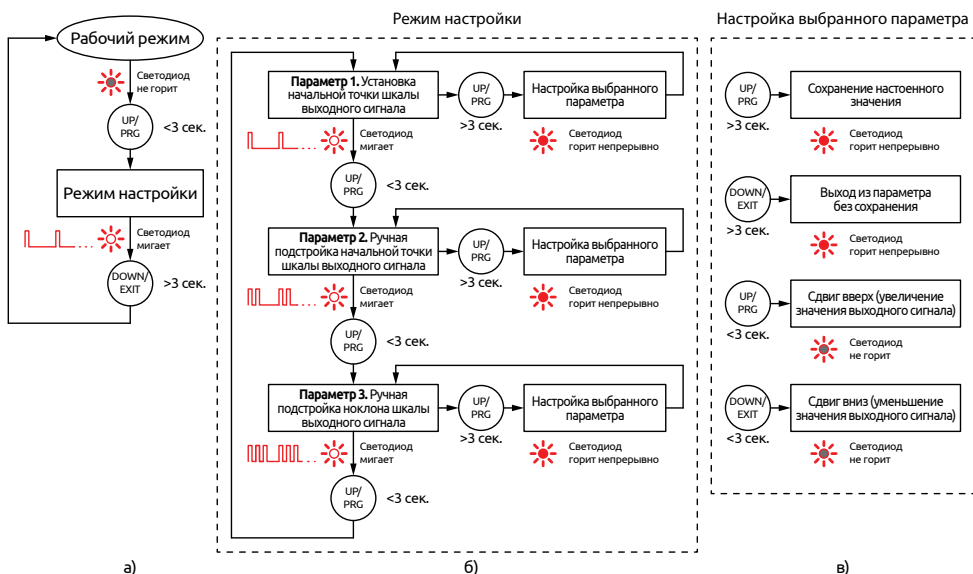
Рабочий режим

Светодиод не горит

UP/PRG

<3 сек.

Режим настройки

Светодиод мигает

DOWN/EXIT

>3 сек.

а)

Режим настройки

**Параметр 1.** Установка начальной точки шкалы выходного сигнала

UP/PRG

>3 сек.

Настройка выбранного параметра

Светодиод горит непрерывно

Светодиод мигает

UP/PRG

<3 сек.

**Параметр 2.** Ручная подстройка начальной точки шкалы выходного сигнала

UP/PRG

>3 сек.

Настройка выбранного параметра

Светодиод горит непрерывно

Светодиод мигает

UP/PRG

<3 сек.

**Параметр 3.** Ручная подстройканоклона шкалы выходного сигнала

UP/PRG

>3 сек.

Настройка выбранного параметра

Светодиод горит непрерывно

Светодиод мигает

UP/PRG

<3 сек.

б)

Настройка выбранного параметра

UP/PRG

>3 сек.

Сохранение настоенного значения

Светодиод горит непрерывно

DOWN/EXIT

>3 сек.

Выход из параметра без сохранения

Светодиод горит непрерывно

UP/PRG

<3 сек.

Сдвиг вверх (увеличение значения выходного сигнала)

Светодиод не горит

DOWN/EXIT

<3 сек.

Сдвиг вниз (уменьшение значения выходного сигнала)

Светодиод не горит

в)